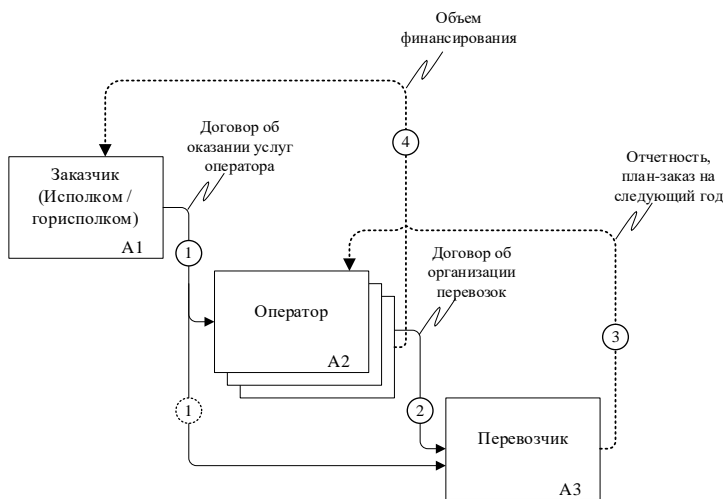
Обьем финансирования

Договор об оказании услуг оператора

Заказчик (Исполком / горисполком)

A1

4

Отчетность, план-заказ на следующий год

1

Договор об организации перевозок

Оператор

A2

3

1

2

Перевозчик

A3